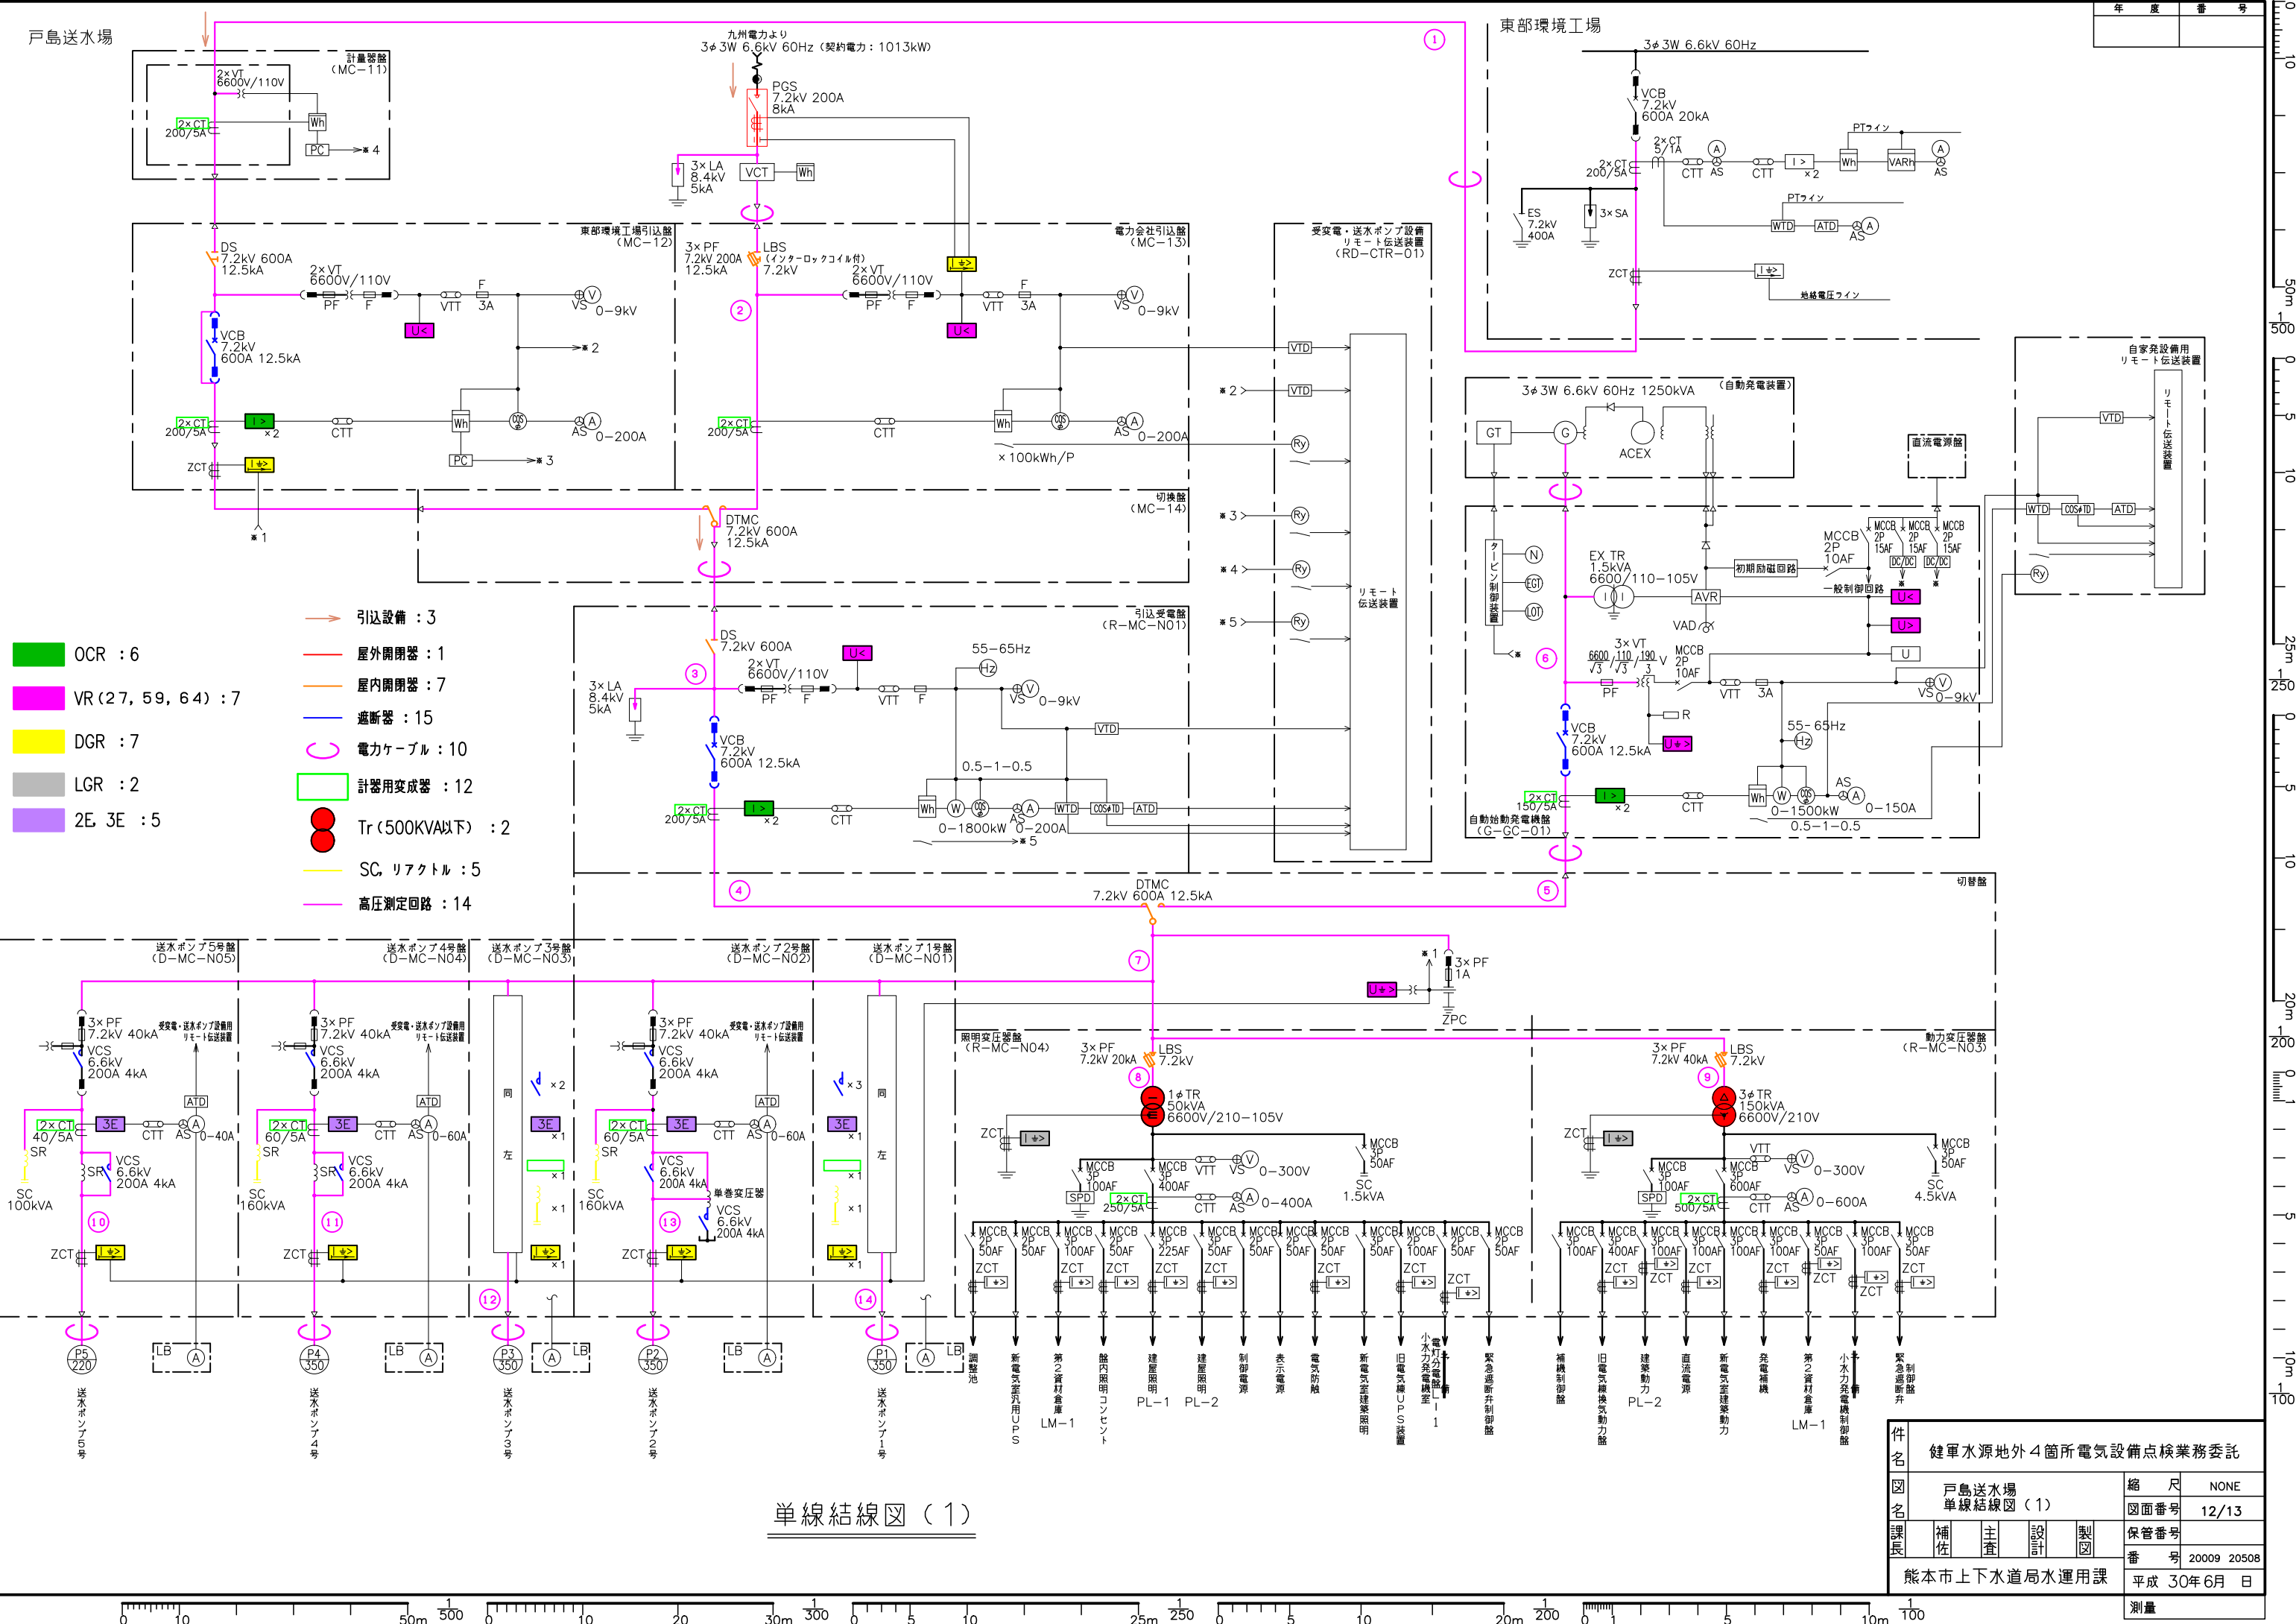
戸島送水場

計量器盤
(MC−11)
2×VT
6600V/110V
2×CT
200/5A
Wh
PC
※4

九州電力より
3φ3W 6.6kV 60Hz（契約電力：1013kW）
PGS
7.2kV 200A
8kA
3×LA
8.4kV
5kA
VCT
Wh

東部環境工場引込盤
(MC−12)
DS
7.2kV 600A
12.5kA
2×VT
6600V/110V
PF
F
VTT
F
3A
VS
V
0−9kV
U<
※2
VCB
7.2kV
600A 12.5kA
2×CT
200/5A
I>
×2
CTT
Wh
COS
AS
A
0−200A
ZCT
I⏚>
PC
※3
※1

3×PF
7.2kV 200A
12.5kA
LBS
（インターロックコイル付）
7.2kV
2
2×VT
6600V/110V
PF
F
VTT
F
3A
VS
V
0−9kV
U<
I⏚>
電力会社引込盤
(MC−13)
2×CT
200/5A
CTT
Wh
COS
AS
A
0−200A
×100kWh/P

切換盤
(MC−14)
DTMC
7.2kV 600A
12.5kA

受変電・送水ポンプ設備
リモート伝送装置
(RD−CTR−01)
VTD
VTD
※2
Ry
※3
Ry
※4
Ry
※5
Ry
リモート
伝送装置

1

東部環境工場
3φ3W 6.6kV 60Hz
VCB
7.2kV
600A 20kA
2×CT
5/1A
2×CT
200/5A
CTT
A
AS
CTT
I>
×2
PTライン
Wh
VARh
A
AS
ES
7.2kV
400A
3×SA
PTライン
WTD
ATD
A
AS
ZCT
I⏚>
地絡電圧ライン

引込設備 ：3
屋外開閉器 ：1
屋内開閉器 ：7
遮断器 ：15
電力ケーブル ：10
計器用変成器 ：12
Tr（500KVA以下） ：2
SC, リアクトル ：5
高圧測定回路 ：14

OCR ：6
VR（27, 59, 64）：7
DGR ：7
LGR ：2
2E, 3E ：5

引込受電盤
(R−MC−N01)
DS
7.2kV 600A
3×LA
8.4kV
5kA
3
2×VT
6600V/110V
PF
F
U<
VTT
F
55−65Hz
Hz
VS
V
0−9kV
VTD
VCB
7.2kV
600A 12.5kA
0.5−1−0.5
2×CT
200/5A
I>
×2
CTT
Wh
W
COS
A
AS
WTD
COSΦTD
ATD
0−1800kW
0−200A
※5
4

3φ3W 6.6kV 60Hz 1250kVA
（自動発電装置）
GT
G
ACEX
タービン制御装置
N
EGT
LOT
※
EX TR
1.5kVA
6600/110−105V
AVR
VAD
初期励磁回路
MCCB
2P
10AF
一般制御回路
MCCB
2P
15AF
DC/DC
直流電源盤
U<
U>
U
6
3×VT
6600/√3 / 110/√3 / 190/3 V
MCCB
2P
10AF
PF
R
VTT
3A
VS
V
0−9kV
VCB
7.2kV
600A 12.5kA
U⏚>
55−65Hz
Hz
2×CT
150/5A
I>
×2
CTT
Wh
W
COS
AS
A
0−150A
0−1500kW
0.5−1−0.5
自動始動発電機盤
(G−GC−01)
5

自家発設備用
リモート伝送装置
VTD
WTD
COSΦTD
ATD
Ry
リモート伝送装置

切替盤
DTMC
7.2kV 600A 12.5kA
7
※1
3×PF
1A
U⏚>
ZPC

送水ポンプ5号盤
(D−MC−N05)
3×PF
7.2kV 40kA
受変電・送水ポンプ設備用
リモート伝送装置
VCS
6.6kV
200A 4kA
ATD
2×CT
40/5A
3E
CTT
A
AS
0−40A
SR
SR
VCS
6.6kV
200A 4kA
SC
100kVA
10
ZCT
I⏚>
P5
220
LB
A
送水ポンプ5号

送水ポンプ4号盤
(D−MC−N04)
3×PF
7.2kV 40kA
受変電・送水ポンプ設備用
リモート伝送装置
VCS
6.6kV
200A 4kA
ATD
2×CT
60/5A
3E
CTT
A
AS
0−60A
SR
SR
VCS
6.6kV
200A 4kA
SC
160kVA
11
ZCT
I⏚>
P4
350
LB
A
送水ポンプ4号

送水ポンプ3号盤
(D−MC−N03)
同
左
×2
3E
×1
×1
×1
I⏚>
×1
12
P3
350
A
LB
送水ポンプ3号

送水ポンプ2号盤
(D−MC−N02)
3×PF
7.2kV 40kA
受変電・送水ポンプ設備用
リモート伝送装置
VCS
6.6kV
200A 4kA
ATD
2×CT
60/5A
3E
CTT
A
AS
0−60A
SR
VCS
6.6kV
200A 4kA
SC
160kVA
単巻変圧器
VCS
6.6kV
200A 4kA
13
ZCT
I⏚>
P2
350
LB
A
送水ポンプ2号

送水ポンプ1号盤
(D−MC−N01)
同
左
×3
3E
×1
×1
×1
I⏚>
×1
14
P1
350
A
LB
送水ポンプ1号

照明変圧器盤
(R−MC−N04)
3×PF
7.2kV 20kA
LBS
7.2kV
8
1φTR
50kVA
6600V/210−105V
ZCT
I⏚>
MCCB
3P
100AF
SPD
MCCB
3P
400AF
VTT
VS
V
0−300V
2×CT
250/5A
CTT
AS
A
0−400A
MCCB
3P
50AF
SC
1.5kVA
MCCB 3P 50AF
MCCB 2P 50AF
MCCB 3P 100AF
MCCB 2P 50AF
MCCB 3P 225AF
MCCB 2P 50AF
MCCB 2P 50AF
MCCB 2P 50AF
MCCB 2P 50AF
MCCB 2P 50AF
MCCB 3P 100AF
MCCB 2P 50AF
MCCB 2P 50AF
ZCT
ZCT
ZCT
ZCT
ZCT
ZCT
ZCT
ZCT
調整池
新電気室汎用UPS
第2資材倉庫
LM−1
館内照明コンセント
建屋照明
PL−1
建屋照明
PL−2
制御電源
表示電源
電気防蝕
新電気室建築照明
旧電気棟UPS装置
小水力発電盤電灯分電盤L−1
緊急遮断弁制御盤

動力変圧器盤
(R−MC−N03)
3×PF
7.2kV 40kA
LBS
7.2kV
9
3φTR
150kVA
6600V/210V
ZCT
I⏚>
MCCB
3P
100AF
SPD
MCCB
3P
600AF
VTT
VS
V
0−300V
2×CT
500/5A
CTT
AS
A
0−600A
MCCB
3P
50AF
SC
4.5kVA
MCCB 3P 100AF
MCCB 3P 400AF
MCCB 3P 100AF
MCCB 3P 100AF
MCCB 3P 100AF
MCCB 3P 100AF
MCCB 3P 50AF
MCCB 3P 100AF
MCCB 3P 50AF
ZCT
ZCT
ZCT
ZCT
ZCT
ZCT
ZCT
ZCT
補機制御盤
旧電気棟換気動力盤
建築動力
PL−2
直流電源
新電気室建築動力
発電補機
第2資材倉庫
LM−1
小水力発電機制御盤
緊急遮断弁制御盤

単線結線図（1）

| 年度 | 番号 |
|---|---|
| | |

| 件名 | 健軍水源地外4箇所電気設備点検業務委託 | | |
|---|---|---|---|
| 図名 | 戸島送水場 単線結線図（1） | 縮尺 | NONE |
| | | 図面番号 | 12/13 |
| 課長 補佐 主査 設計 製図 | | 保管番号 | |
| | | 番号 | 20009 20508 |
| 熊本市上下水道局水運用課 | | 平成 30年6月 日 | |
| | | 測量 | |

0 10 50m 1/500
0 10 20 30m 1/300
0 5 10 25m 1/250
0 5 10 20m 1/200
0 5 10m 1/100